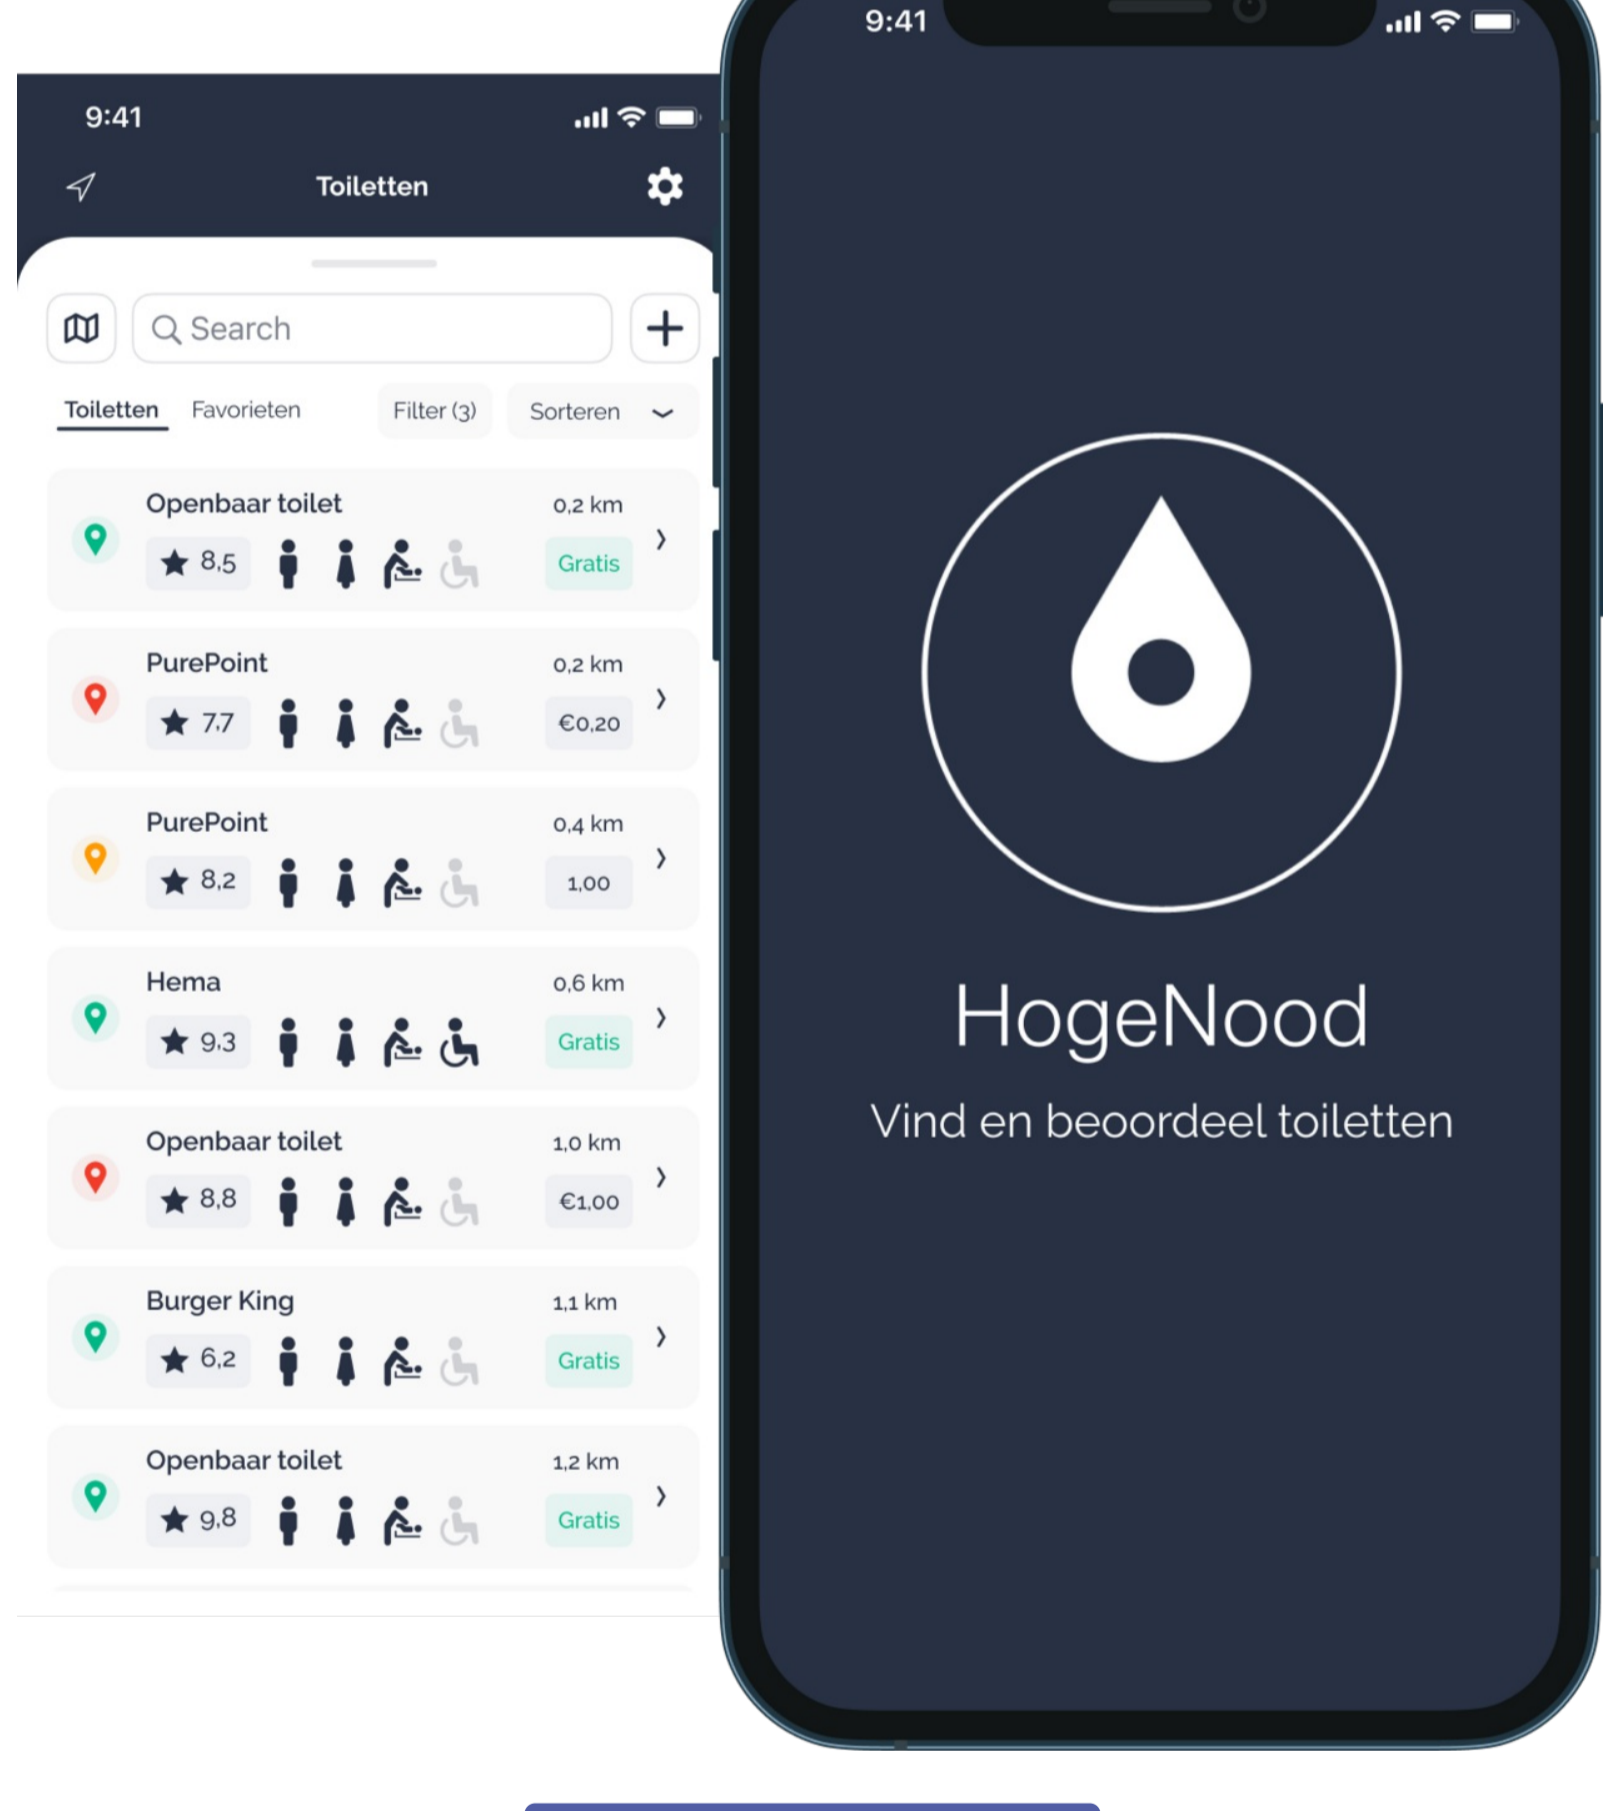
9:41

Toiletten

Search

Toiletten Favorieten Filter (3) Sorteren

Openbaar toilet 0,2 km
8,5 Gratis

PurePoint 0,2 km
7,7 €0,20

PurePoint 0,4 km
8,2 1,00

Hema 0,6 km
9,3 Gratis

Openbaar toilet 1,0 km
8,8 €1,00

Burger King 1,1 km
6,2 Gratis

Openbaar toilet 1,2 km
9,8 Gratis

9:41

HogeNood

Vind en beoordeel toiletten